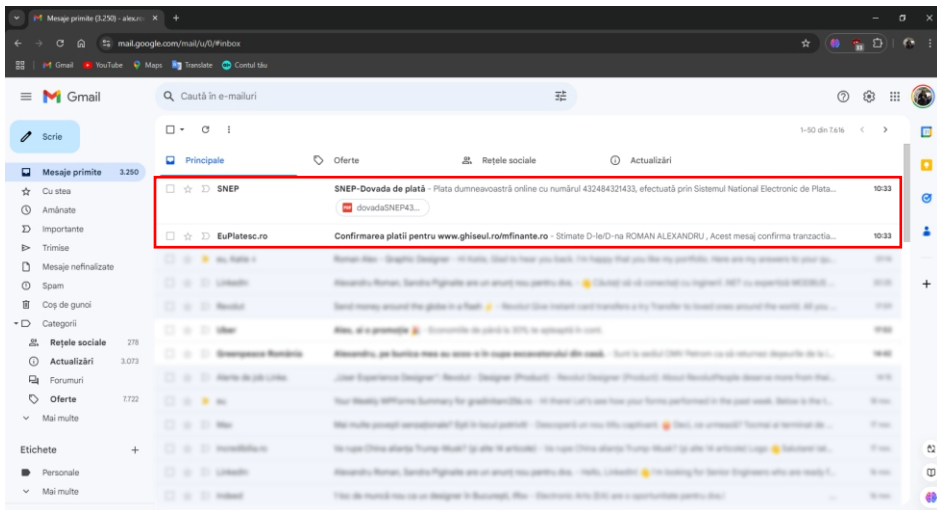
Mesaje primite (3.250) - alex.ro ×

mail.google.com/mail/u/0/#inbox

Gmail YouTube Maps Translate Contul tău

Gmail

Caută în e-mailuri

Scrie

Mesaje primite 3.250
Cu stea
Amânate
Importante
Trimise
Mesaje nefinalizate
Spam
Coș de gunoi
Categorii
Rețele sociale 278
Actualizări 3.073
Forumuri
Oferte 7.722
Mai multe

Etichete +
Personale
Mai multe

1–50 din 7.616

Principale
Oferte
Rețele sociale
Actualizări

SNEP SNEP-Dovada de plată - Plata dumneavoastră online cu numărul 432484321433, efectuată prin Sistemul National Electronic de Plata... 10:33
dovadaSNEP43...

EuPlatesc.ro Confirmarea platii pentru www.ghiseul.ro/mfinante.ro - Stimate D-le/D-na ROMAN ALEXANDRU , Acest mesaj confirma tranzactia... 10:33

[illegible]